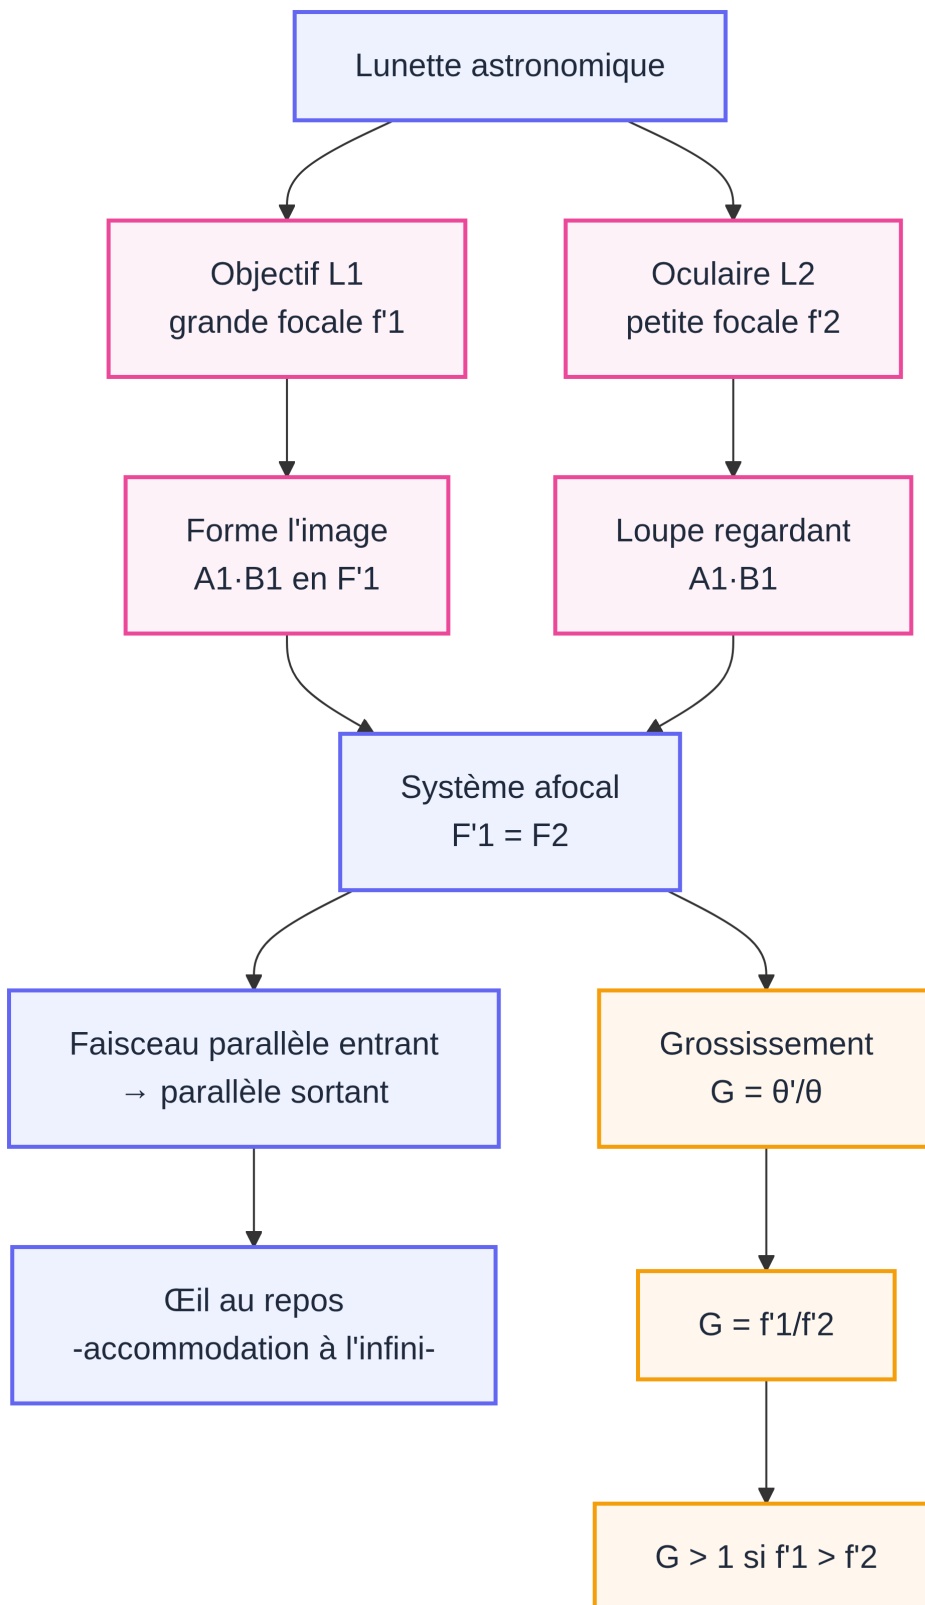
Lunette astronomique

Objectif L1
grande focale f'1

Oculaire L2
petite focale f'2

Forme l'image
A1·B1 en F'1

Loupe regardant
A1·B1

Système afocal
F'1 = F2

Faisceau parallèle entrant
→ parallèle sortant

Grossissement
G = θ'/θ

Œil au repos
-accommodation à l'infini-

G = f'1/f'2

G > 1 si f'1 > f'2